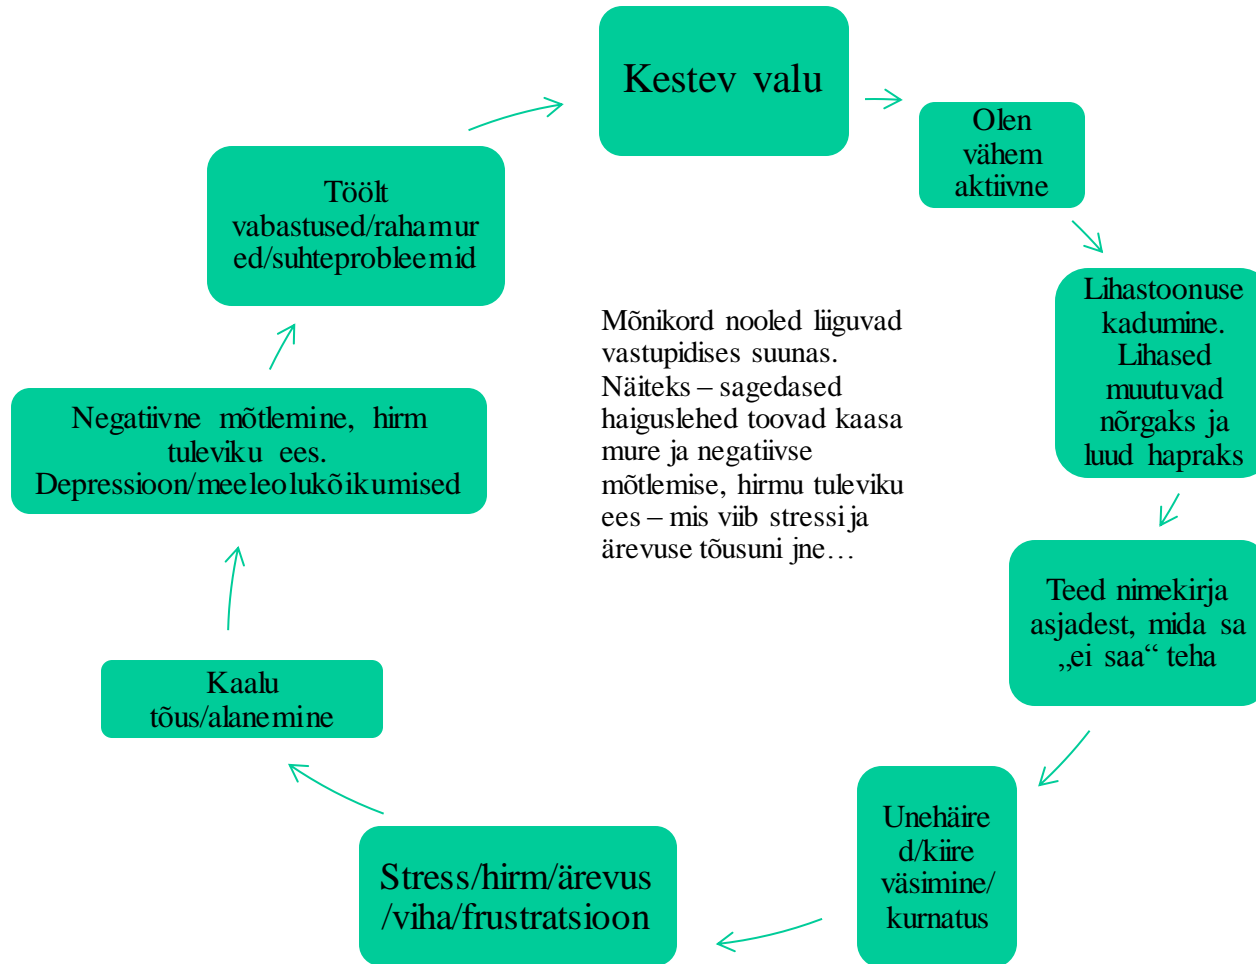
Kestev valu

Olen vähem aktiivne

Lihastoonuse kadumine. Lihased muutuvad nõrgaks ja luud hapraks

Teed nimekirja asjadest, mida sa „ei saa“ teha

Unehäired/kiire väsimine/kurnatus

Stress/hirm/ärevus/viha/frustratsioon

Kaalu tõus/alanemine

Negatiivne mõtlemine, hirm tuleviku ees. Depressioon/meeleolukõikumised

Töölt vabastused/rahamured/suhteprobleemid

Mõnikord nooled liiguvad vastupidises suunas. Näiteks – sagedased haiguslehed toovad kaasa mure ja negatiivse mõtlemise, hirmu tuleviku ees – mis viib stressi ja ärevuse tõusuni jne…